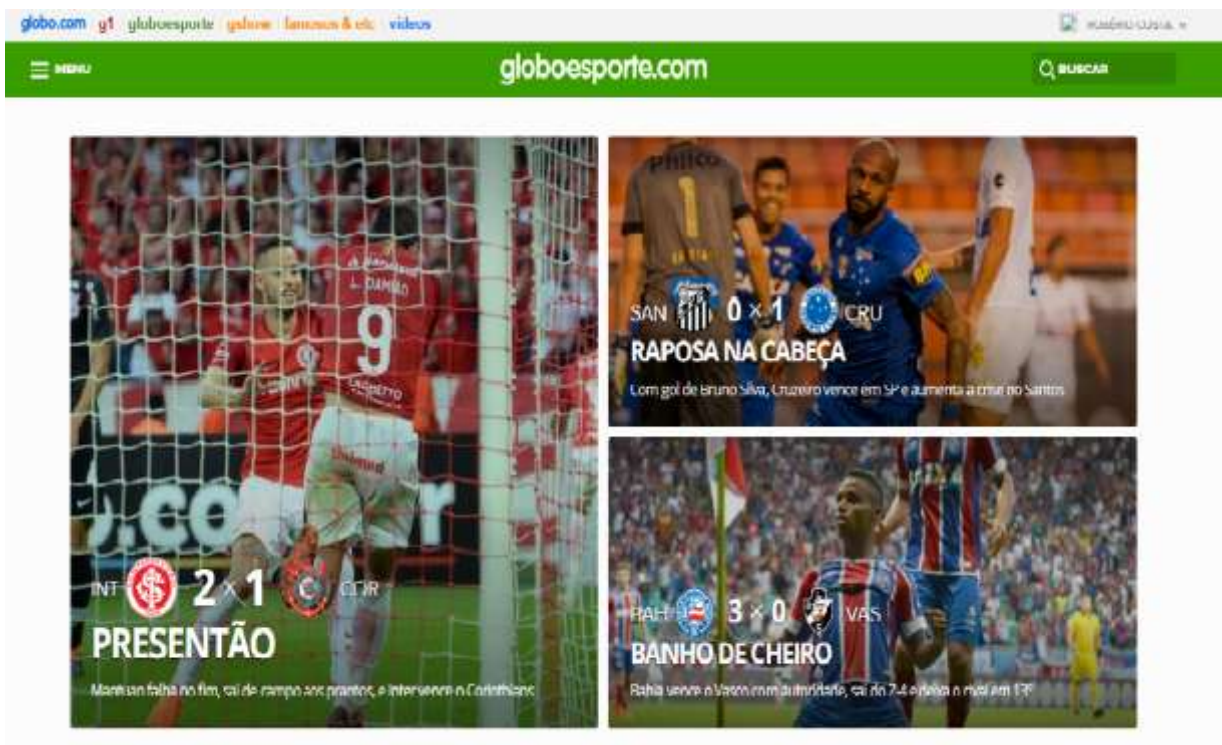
globo.com g1 globoesporte gshow famosos & etc vídeos

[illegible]

MENU

globoesporte.com

BUSCAR

SAN 0 × 1 CRU

RAPOSA NA CABEÇA

Com gol de Bruno Silva, Cruzeiro vence em SP e aumenta a crise no Santos

INT 2 × 1 COR

PRESENTÃO

Marquan falha no fim, sai de campo aos prantos, e Inter vence o Corinthians

BAH 3 × 0 VAS

BANHO DE CHEIRO

Bahia vence o Vasco com autoridade, sai do Z-4 e deixa o rival em 13º